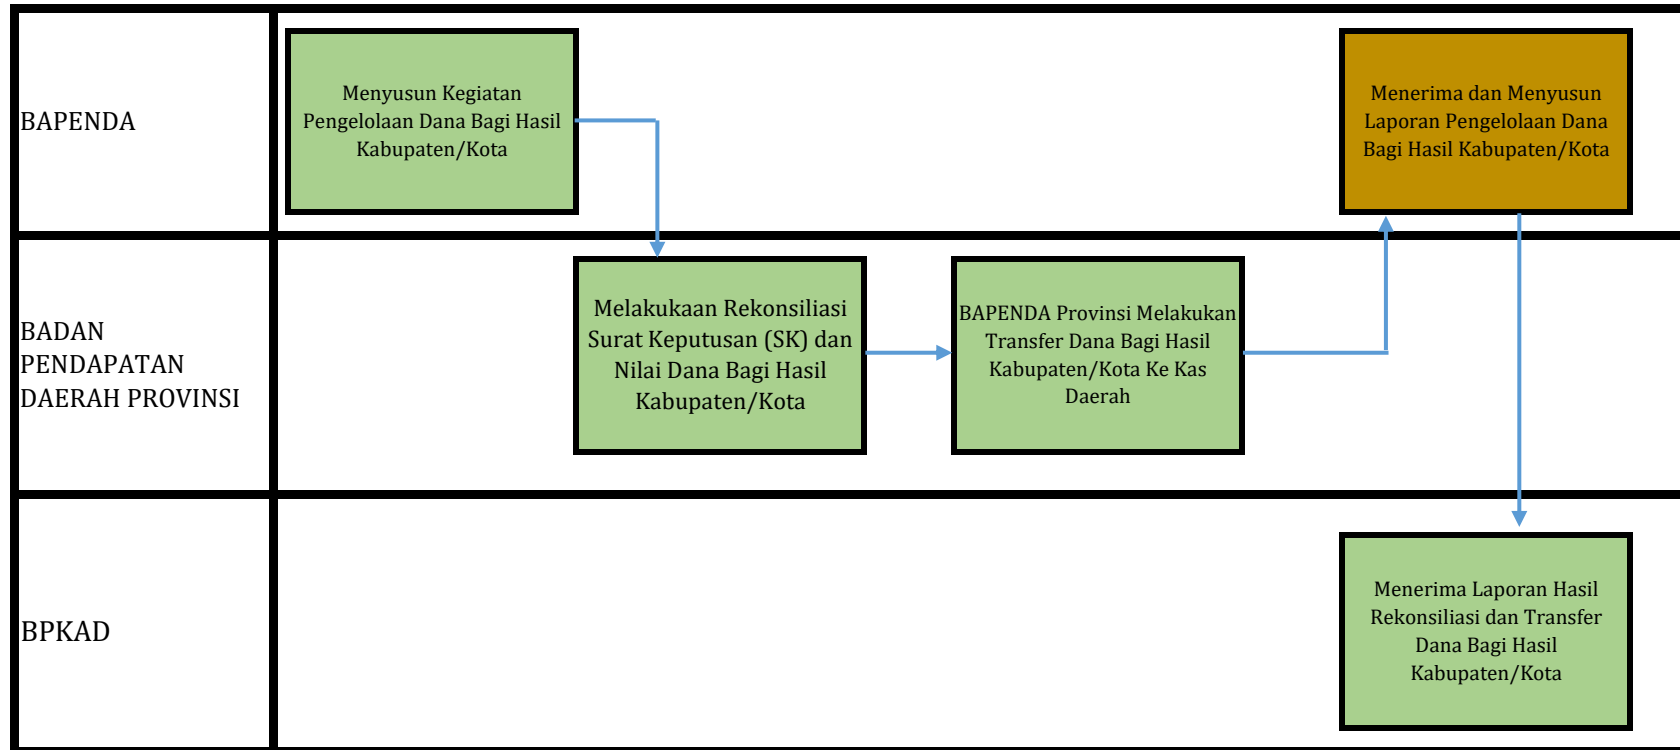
BAPENDA

Menyusun Kegiatan Pengelolaan Dana Bagi Hasil Kabupaten/Kota

Menerima dan Menyusun Laporan Pengelolaan Dana Bagi Hasil Kabupaten/Kota

BADAN PENDAPATAN DAERAH PROVINSI

Melakukaan Rekonsiliasi Surat Keputusan (SK) dan Nilai Dana Bagi Hasil Kabupaten/Kota

BAPENDA Provinsi Melakukan Transfer Dana Bagi Hasil Kabupaten/Kota Ke Kas Daerah

BPKAD

Menerima Laporan Hasil Rekonsiliasi dan Transfer Dana Bagi Hasil Kabupaten/Kota